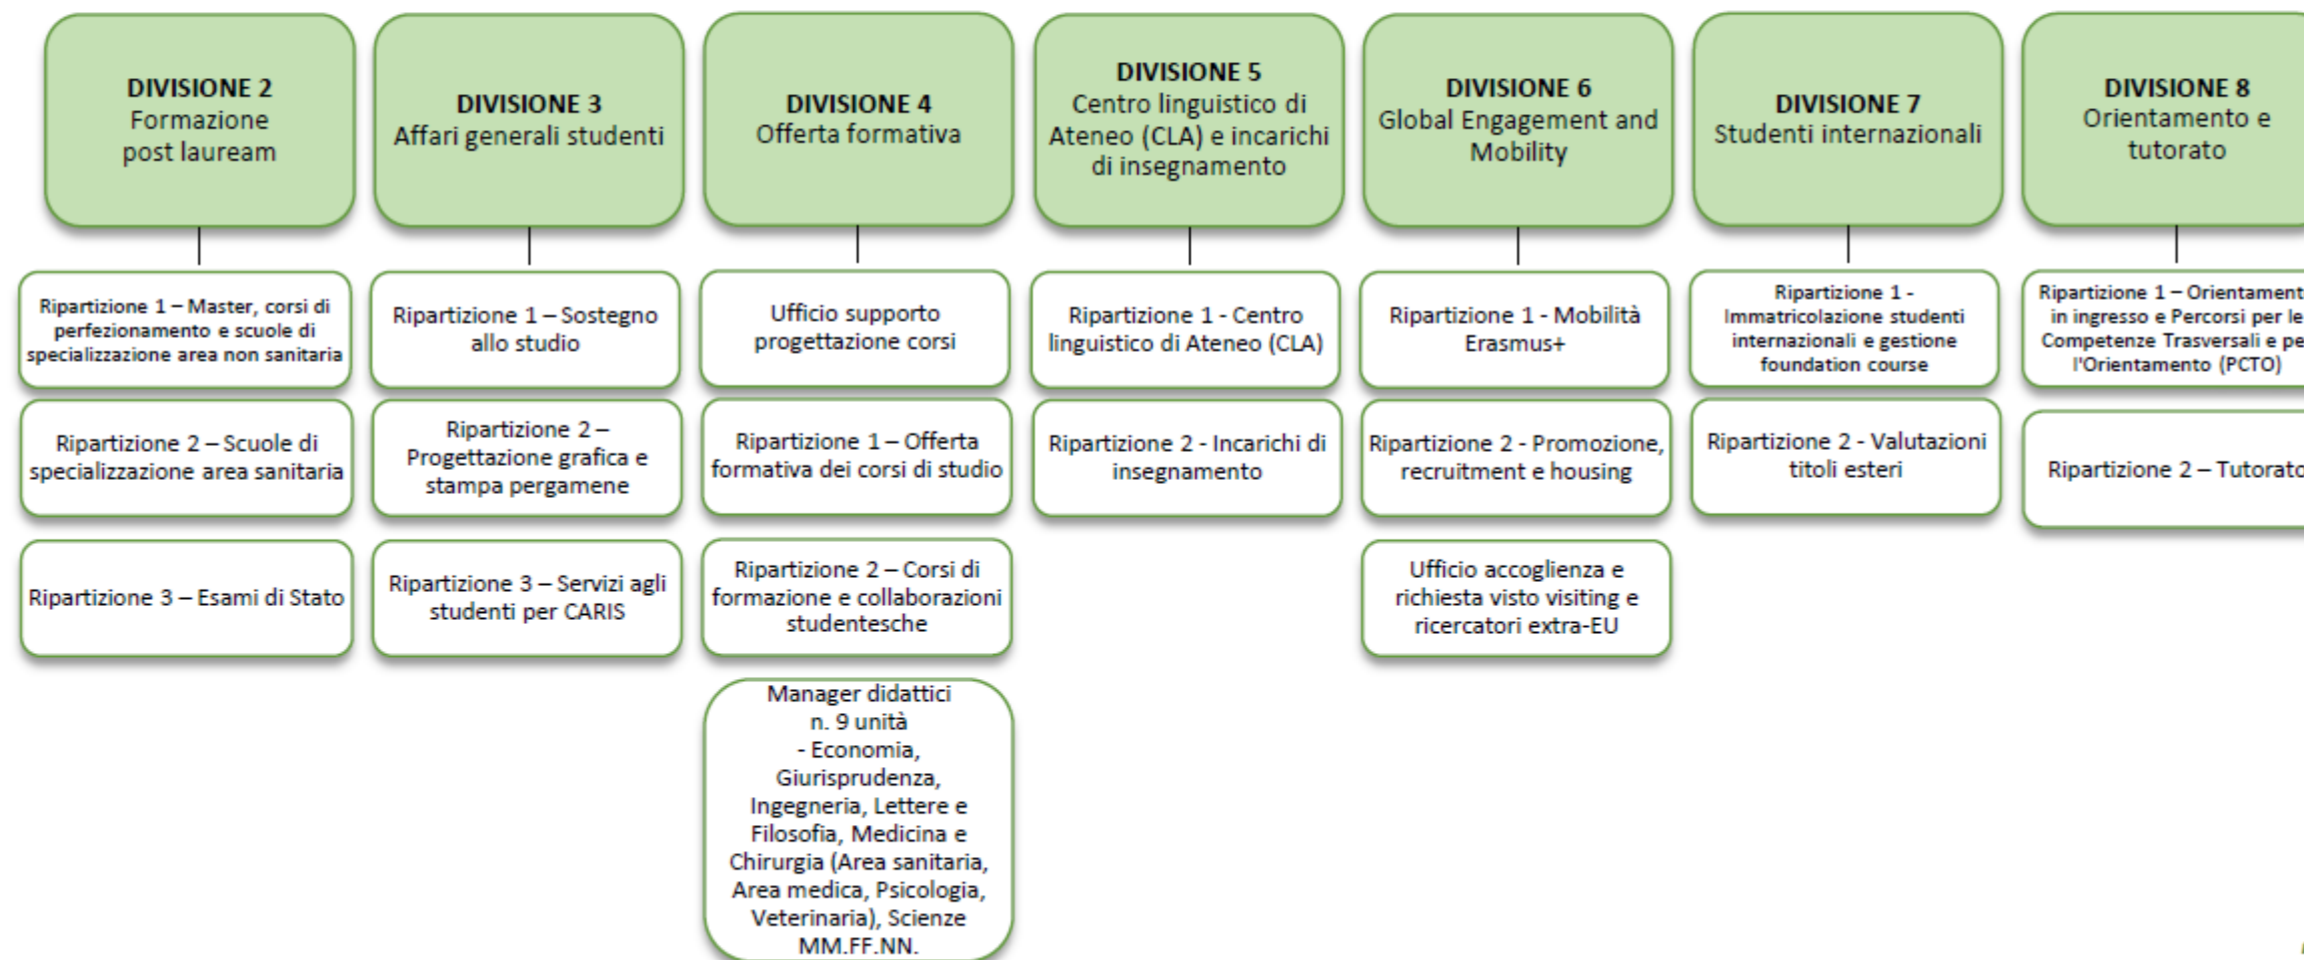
DIVISIONE 2
Formazione post lauream

Ripartizione 1 – Master, corsi di perfezionamento e scuole di specializzazione area non sanitaria

Ripartizione 2 – Scuole di specializzazione area sanitaria

Ripartizione 3 – Esami di Stato

DIVISIONE 3
Affari generali studenti

Ripartizione 1 – Sostegno allo studio

Ripartizione 2 – Progettazione grafica e stampa pergamene

Ripartizione 3 – Servizi agli studenti per CARIS

DIVISIONE 4
Offerta formativa

Ufficio supporto progettazione corsi

Ripartizione 1 – Offerta formativa dei corsi di studio

Ripartizione 2 – Corsi di formazione e collaborazioni studentesche

Manager didattici
n. 9 unità
- Economia, Giurisprudenza, Ingegneria, Lettere e Filosofia, Medicina e Chirurgia (Area sanitaria, Area medica, Psicologia, Veterinaria), Scienze MM.FF.NN.

DIVISIONE 5
Centro linguistico di Ateneo (CLA) e incarichi di insegnamento

Ripartizione 1 - Centro linguistico di Ateneo (CLA)

Ripartizione 2 - Incarichi di insegnamento

DIVISIONE 6
Global Engagement and Mobility

Ripartizione 1 - Mobilità Erasmus+

Ripartizione 2 - Promozione, recruitment e housing

Ufficio accoglienza e richiesta visto visiting e ricercatori extra-EU

DIVISIONE 7
Studenti internazionali

Ripartizione 1 - Immatricolazione studenti internazionali e gestione foundation course

Ripartizione 2 - Valutazioni titoli esteri

DIVISIONE 8
Orientamento e tutorato

Ripartizione 1 – Orientament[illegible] in ingresso e Percorsi per le Competenze Trasversali e pe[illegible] l'Orientamento (PCTO)

Ripartizione 2 – Tutorato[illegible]